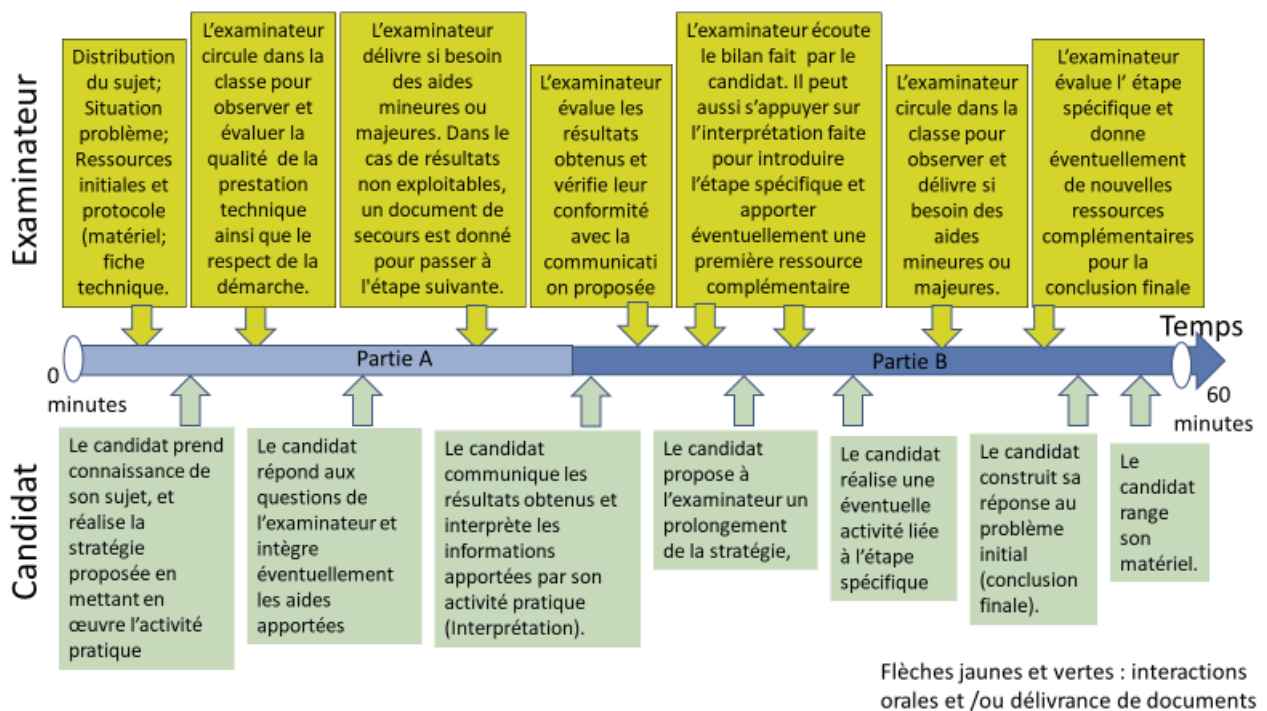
Examinateur

Distribution du sujet; Situation problème; Ressources initiales et protocole (matériel; fiche technique.

L'examinateur circule dans la classe pour observer et évaluer la qualité de la prestation technique ainsi que le respect de la démarche.

L'examinateur délivre si besoin des aides mineures ou majeures. Dans le cas de résultats non exploitables, un document de secours est donné pour passer à l'étape suivante.

L'examinateur évalue les résultats obtenus et vérifie leur conformité avec la communicati on proposée

L'examinateur écoute le bilan fait par le candidat. Il peut aussi s'appuyer sur l'interprétation faite pour introduire l'étape spécifique et apporter éventuellement une première ressource complémentaire

L'examinateur circule dans la classe pour observer et délivre si besoin des aides mineures ou majeures.

L'examinateur évalue l' étape spécifique et donne éventuellement de nouvelles ressources complémentaires pour la conclusion finale

Temps

0 minutes

Partie A

Partie B

60 minutes

Candidat

Le candidat prend connaissance de son sujet, et réalise la stratégie proposée en mettant en œuvre l'activité pratique

Le candidat répond aux questions de l'examinateur et intègre éventuellement les aides apportées

Le candidat communique les résultats obtenus et interprète les informations apportées par son activité pratique (Interprétation).

Le candidat propose à l'examinateur un prolongement de la stratégie,

Le candidat réalise une éventuelle activité liée à l'étape spécifique

Le candidat construit sa réponse au problème initial (conclusion finale).

Le candidat range son matériel.

Flèches jaunes et vertes : interactions orales et /ou délivrance de documents